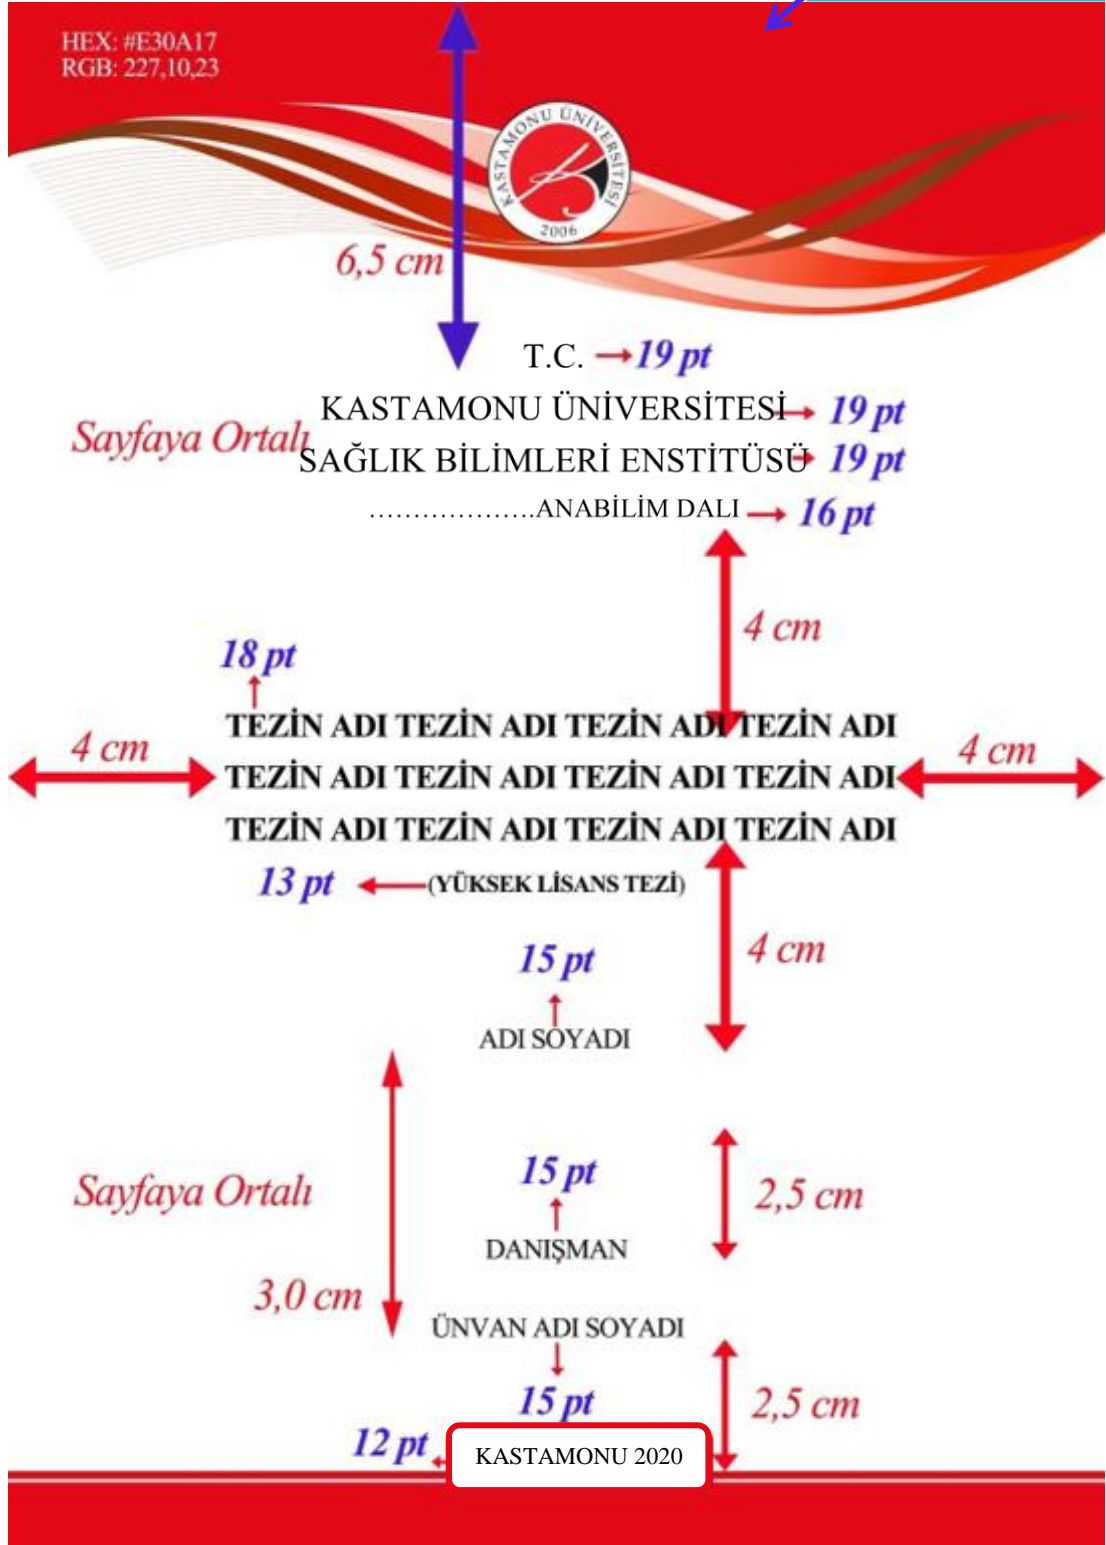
HEX: #E30A17
RGB: 227,10,23

KASTAMONU ÜNİVERSİTESİ
2006

6,5 cm

T.C. 19 pt

KASTAMONU ÜNİVERSİTESİ 19 pt

Sayfaya Ortalı

SAĞLIK BİLİMLERİ ENSTİTÜSÜ 19 pt

………………..ANABİLİM DALI 16 pt

4 cm

18 pt

TEZİN ADI TEZİN ADI TEZİN ADI TEZİN ADI
4 cm TEZİN ADI TEZİN ADI TEZİN ADI TEZİN ADI 4 cm
TEZİN ADI TEZİN ADI TEZİN ADI TEZİN ADI

13 pt (YÜKSEK LİSANS TEZİ)

15 pt

4 cm

ADI SOYADI

Sayfaya Ortalı

15 pt

2,5 cm

DANIŞMAN

3,0 cm

ÜNVAN ADI SOYADI

15 pt

2,5 cm

12 pt

KASTAMONU 2020